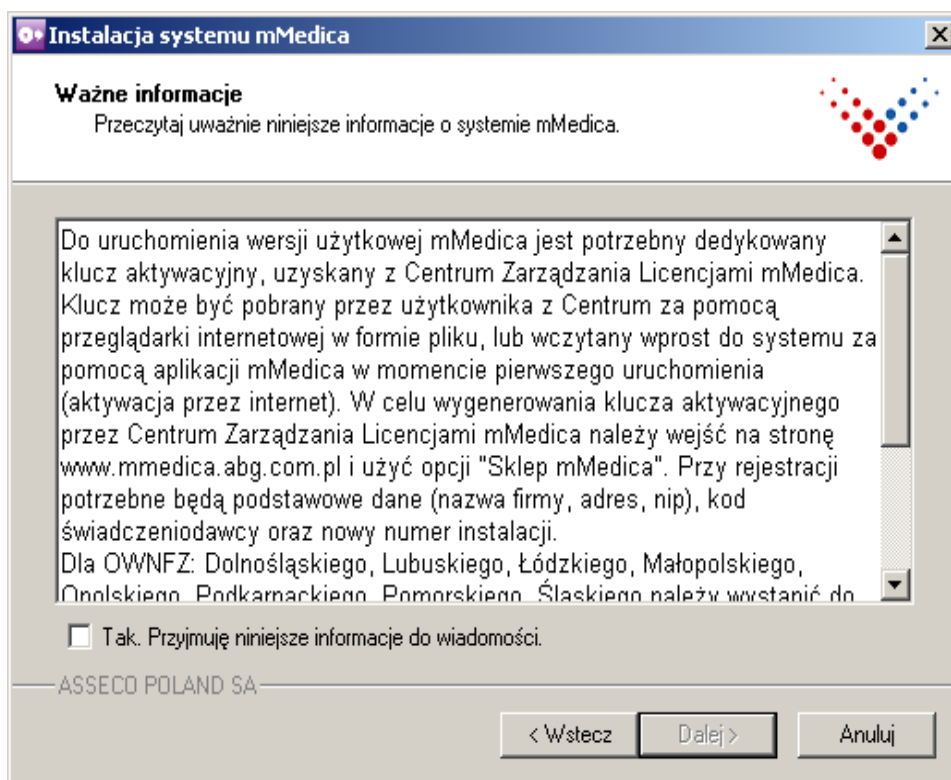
Instalacja systemu mMedica

Ważne informacje
Przeczytaj uważnie niniejsze informacje o systemie mMedica.

Do uruchomienia wersji użytkowej mMedica jest potrzebny dedykowany klucz aktywacyjny, uzyskany z Centrum Zarządzania Licencjami mMedica. Klucz może być pobrany przez użytkownika z Centrum za pomocą przeglądarki internetowej w formie pliku, lub wczytany wprost do systemu za pomocą aplikacji mMedica w momencie pierwszego uruchomienia (aktywacja przez internet). W celu wygenerowania klucza aktywacyjnego przez Centrum Zarządzania Licencjami mMedica należy wejść na stronę www.mmedica.abg.com.pl i użyć opcji "Sklep mMedica". Przy rejestracji potrzebne będą podstawowe dane (nazwa firmy, adres, nip), kod świadczeniodawcy oraz nowy numer instalacji.
Dla OWNFZ: Dolnośląskiego, Lubuskiego, Łódzkiego, Małopolskiego, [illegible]

Tak. Przyjmuję niniejsze informacje do wiadomości.

ASSECO POLAND SA

< Wstecz   Dalej >   Anuluj